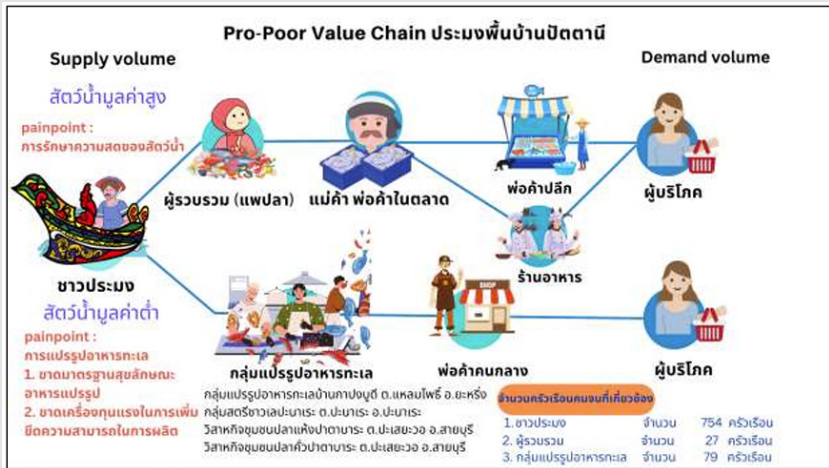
Pro-Poor Value Chain ประมงพื้นบ้านปัตตานี

Supply volume

Demand volume

สัตว์น้ำมูลค่าสูง

painpoint :
การรักษาความสดของสัตว์น้ำ

ผู้รวบรวม (แพปลา)

แม่ค้า พ่อค้าในตลาด

พ่อค้าปลีก

ผู้บริโภค

ร้านอาหาร

ชาวประมง

สัตว์น้ำมูลค่าต่ำ

painpoint :
การแปรรูปอาหารทะเล
1. ขาดมาตรฐานสุขลักษณะอาหารแปรรูป
2. ขาดเครื่องทุนแรงในการเพิ่มขีดความสามารถในการผลิต

กลุ่มแปรรูปอาหารทะเล

พ่อค้าคนกลาง

SHOP

ผู้บริโภค

กลุ่มแปรรูปอาหารทะเลบ้านกาปงบูดี ต.แหลมโพธิ์ อ.ยะหริ่ง
กลุ่มสตรีชาวเลปะนาเระ ต.ปะนาเระ อ.ปะนาเระ
วิสาหกิจชุมชนปลาแห้งปาตาบาระ ต.ปะเสยะวอ อ.สายบุรี
วิสาหกิจชุมชนปลาคั่วปาตาบาระ ต.ปะเสยะวอ อ.สายบุรี

จำนวนครัวเรือนคนจนที่เกี่ยวข้อง

| | | | |
|---|---|---|---|
| 1. ชาวประมง | จำนวน | 754 | ครัวเรือน |
| 2. ผู้รวบรวม | จำนวน | 27 | ครัวเรือน |
| 3. กลุ่มแปรรูปอาหารทะเล | จำนวน | 79 | ครัวเรือน |